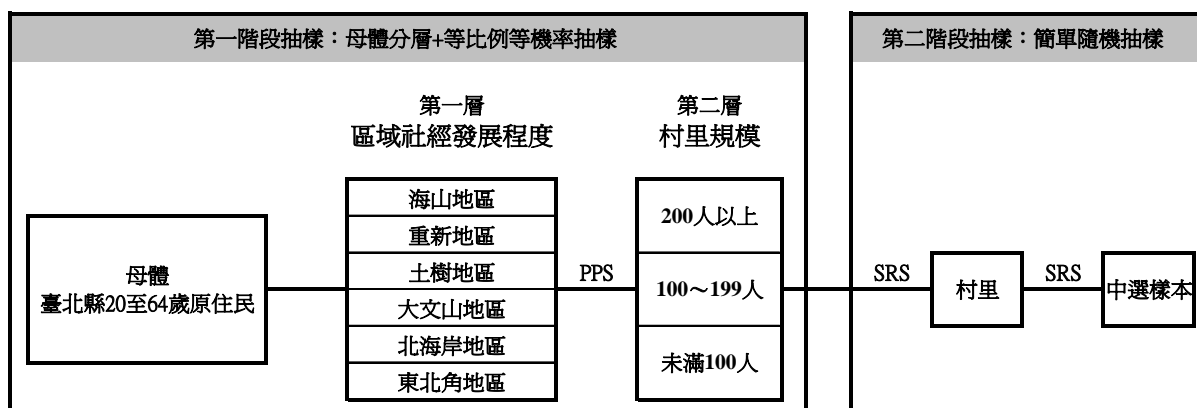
第一階段抽樣：母體分層+等比例等機率抽樣

第二階段抽樣：簡單隨機抽樣

第一層
區域社經發展程度

第二層
村里規模

母體
臺北縣20至64歲原住民

海山地區
重新地區
土樹地區
大文山地區
北海岸地區
東北角地區

PPS

200人以上
100～199人
未滿100人

SRS

村里

SRS

中選樣本